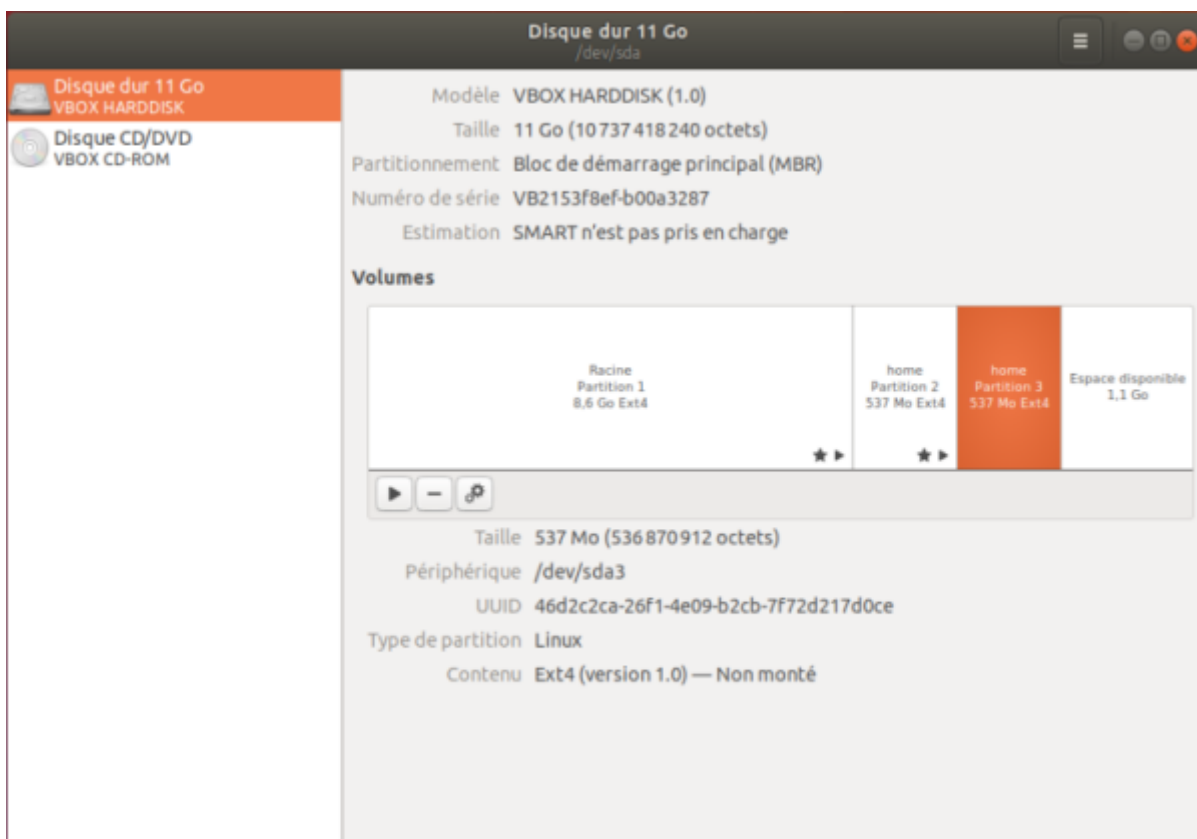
Disque dur 11 Go
/dev/sda

Disque dur 11 Go
VBOX HARDDISK

Disque CD/DVD
VBOX CD-ROM

Modèle VBOX HARDDISK (1.0)

Taille 11 Go (10 737 418 240 octets)

Partitionnement Bloc de démarrage principal (MBR)

Numéro de série VB2153f8ef-b00a3287

Estimation SMART n'est pas pris en charge

Volumes

Racine
Partition 1
8,6 Go Ext4

home
Partition 2
537 Mo Ext4

home
Partition 3
537 Mo Ext4

Espace disponible
1,1 Go

Taille 537 Mo (536 870 912 octets)

Périphérique /dev/sda3

UUID 46d2c2ca-26f1-4e09-b2cb-7f72d217d0ce

Type de partition Linux

Contenu Ext4 (version 1.0) — Non monté